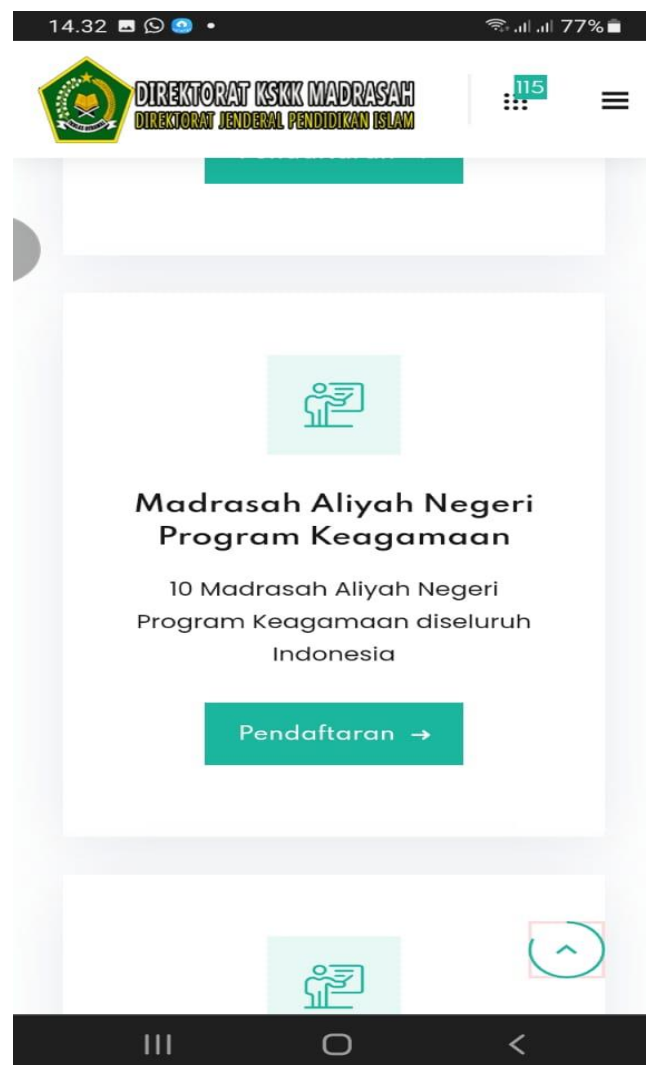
14.32

77%

DIREKTORAT KSKK MADRASAH
DIREKTORAT JENDERAL PENDIDIKAN ISLAM

115

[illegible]

Madrasah Aliyah Negeri Program Keagamaan

10 Madrasah Aliyah Negeri Program Keagamaan diseluruh Indonesia

Pendaftaran →